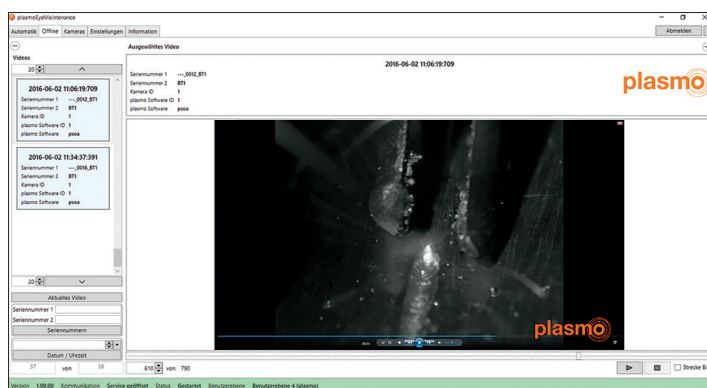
plasmoEyeMaintenance

Automatik Offline Kameras Einstellungen Information

Abmelden

Videos

20

Ausgewähltes Video

2016-06-02 11:06:19:709

Seriennummer 1 ---_0012_BT1
Seriennummer 2 BT1
Kamera ID 1
plasmo Software ID 1
plasmo Software psoa

2016-06-02 11:06:19:709

Seriennummer 1 ---_0012_BT1
Seriennummer 2 BT1
Kamera ID 1
plasmo Software ID 1
plasmo Software psoa

2016-06-02 11:34:37:391

Seriennummer 1 ---_0016_BT1
Seriennummer 2 BT1
Kamera ID 1
plasmo Software ID 1
plasmo Software psoa

plasmo

20

Aktuelles Video

Seriennummer 1
Seriennummer 2

Seriennummern

Datum / Uhrzeit

37 von 38

610 von 790

plasmo

Strecke Bi

Version 1.00.00 Kommunikation Service geöffnet Status Gestartet Benutzerebene Benutzerebene 4 (plasmo)